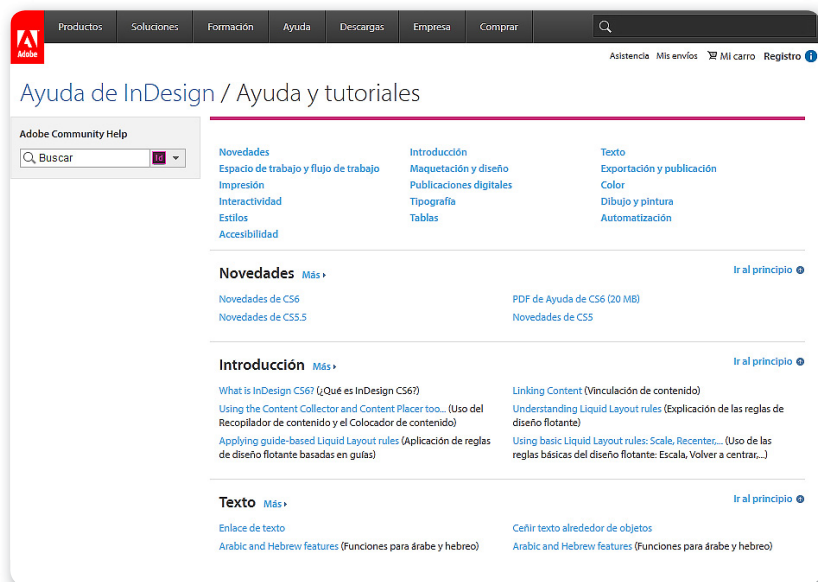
Adobe

Productos Soluciones Formación Ayuda Descargas Empresa Comprar

Asistencia Mis envíos Mi carro Registro

Ayuda de InDesign / Ayuda y tutoriales

Adobe Community Help

Buscar

Novedades
Espacio de trabajo y flujo de trabajo
Impresión
Interactividad
Estilos
Accesibilidad

Introducción
Maquetación y diseño
Publicaciones digitales
Tipografía
Tablas

Texto
Exportación y publicación
Color
Dibujo y pintura
Automatización

Novedades Más

Ir al principio

Novedades de CS6
Novedades de CS5.5

PDF de Ayuda de CS6 (20 MB)
Novedades de CS5

Introducción Más

Ir al principio

What is InDesign CS6? (¿Qué es InDesign CS6?)
Using the Content Collector and Content Placer too... (Uso del Recopilador de contenido y el Colocador de contenido)
Applying guide-based Liquid Layout rules (Aplicación de reglas de diseño flotante basadas en guías)

Linking Content (Vinculación de contenido)
Understanding Liquid Layout rules (Explicación de las reglas de diseño flotante)
Using basic Liquid Layout rules: Scale, Recenter,... (Uso de las reglas básicas del diseño flotante: Escala, Volver a centrar,...)

Texto Más

Ir al principio

Enlace de texto
Arabic and Hebrew features (Funciones para árabe y hebreo)

Ceñir texto alrededor de objetos
Arabic and Hebrew features (Funciones para árabe y hebreo)